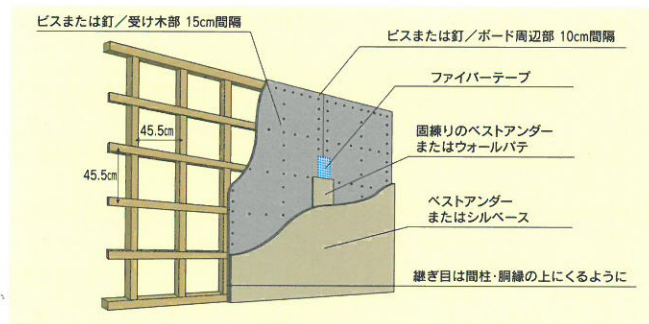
ビスまたは釘／受け木部 15cm間隔

ビスまたは釘／ボード周辺部 10cm間隔

ファイバーテープ

固練りのベストアンダー
またはウォールパテ

ベストアンダー
またはシルベース

継ぎ目は間柱・胴縁の上にくるように

45.5cm

45.5cm